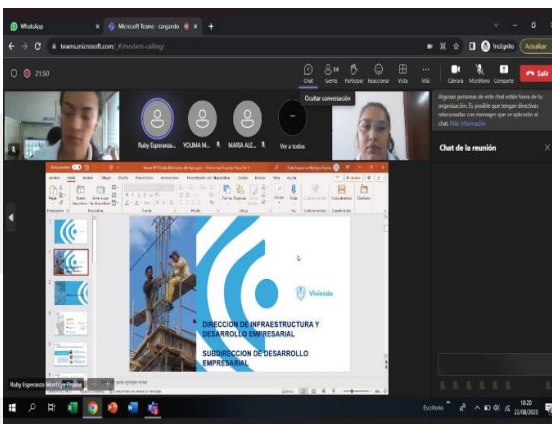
WhatsApp
Microsoft Teams - cargando
teams.microsoft.com/_#/modern-calling/
Incógnito
Actualizar
21:50
Chat
Gente
Participar
Reaccionar
Vista
Más
Cámara
Micrófono
Compartir
Salir
Ocultar conversación
Ruby Esperanza...
YOLIMA M...
MARIA ALE...
Ver a todos
Algunas personas de este chat están fuera de tu organización. Es posible que tengan directivas relacionadas con mensajes que se apliquen al chat. Más información
Chat de la reunión
Vivienda
DIRECCION DE INFRAESTRUCTURA Y DESARROLLO EMPRESARIAL
SUBDIRECCION DE DESARROLLO EMPRESARIAL
Ruby Esperanza Montoya Ospina
para agregar notas
Escritorio
19:20
22/08/2023